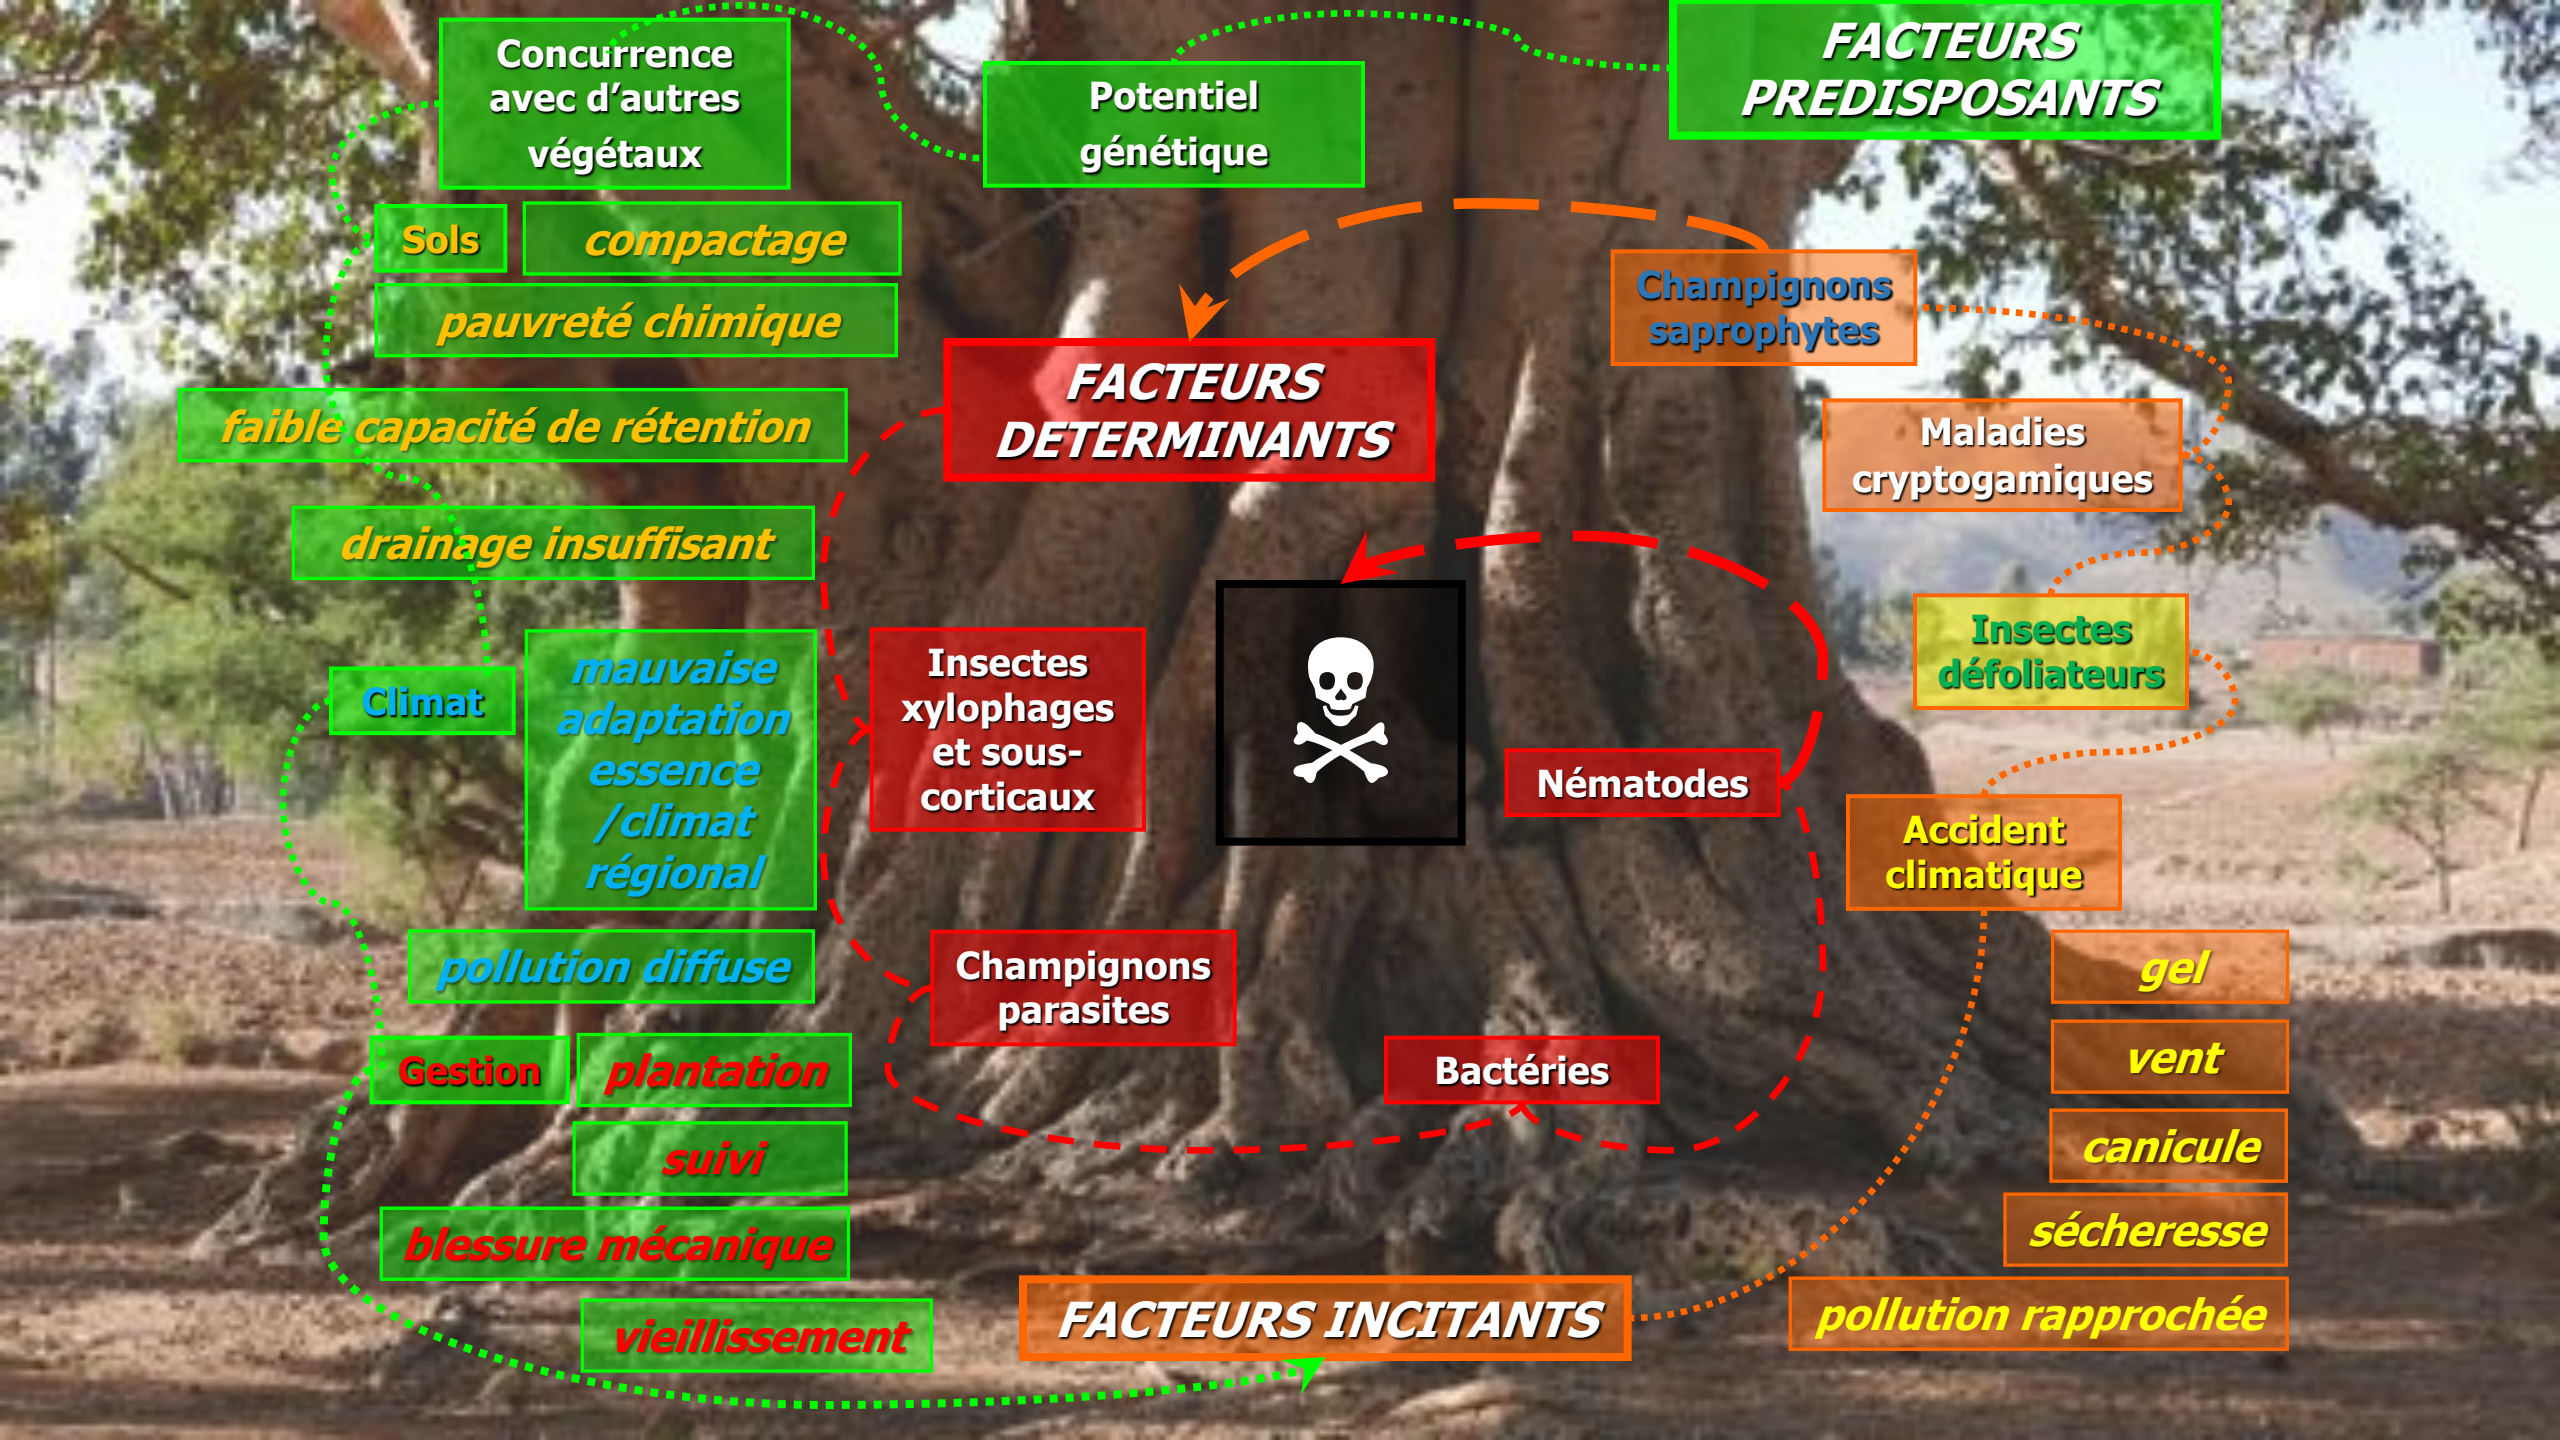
Concurrence avec d'autres végétaux

Potentiel génétique

FACTEURS PREDISPOSANTS

Sols

compactage

pauvreté chimique

faible capacité de rétention

drainage insuffisant

Champignons saprophytes

FACTEURS DETERMINANTS

Maladies cryptogamiques

Insectes défoliateurs

Climat

mauvaise adaptation essence /climat régional

Insectes xylophages et sous-corticaux

Nématodes

Accident climatique

pollution diffuse

Champignons parasites

gel

vent

Gestion

plantation

Bactéries

canicule

suivi

sécheresse

blessure mécanique

FACTEURS INCITANTS

pollution rapprochée

vieillissement